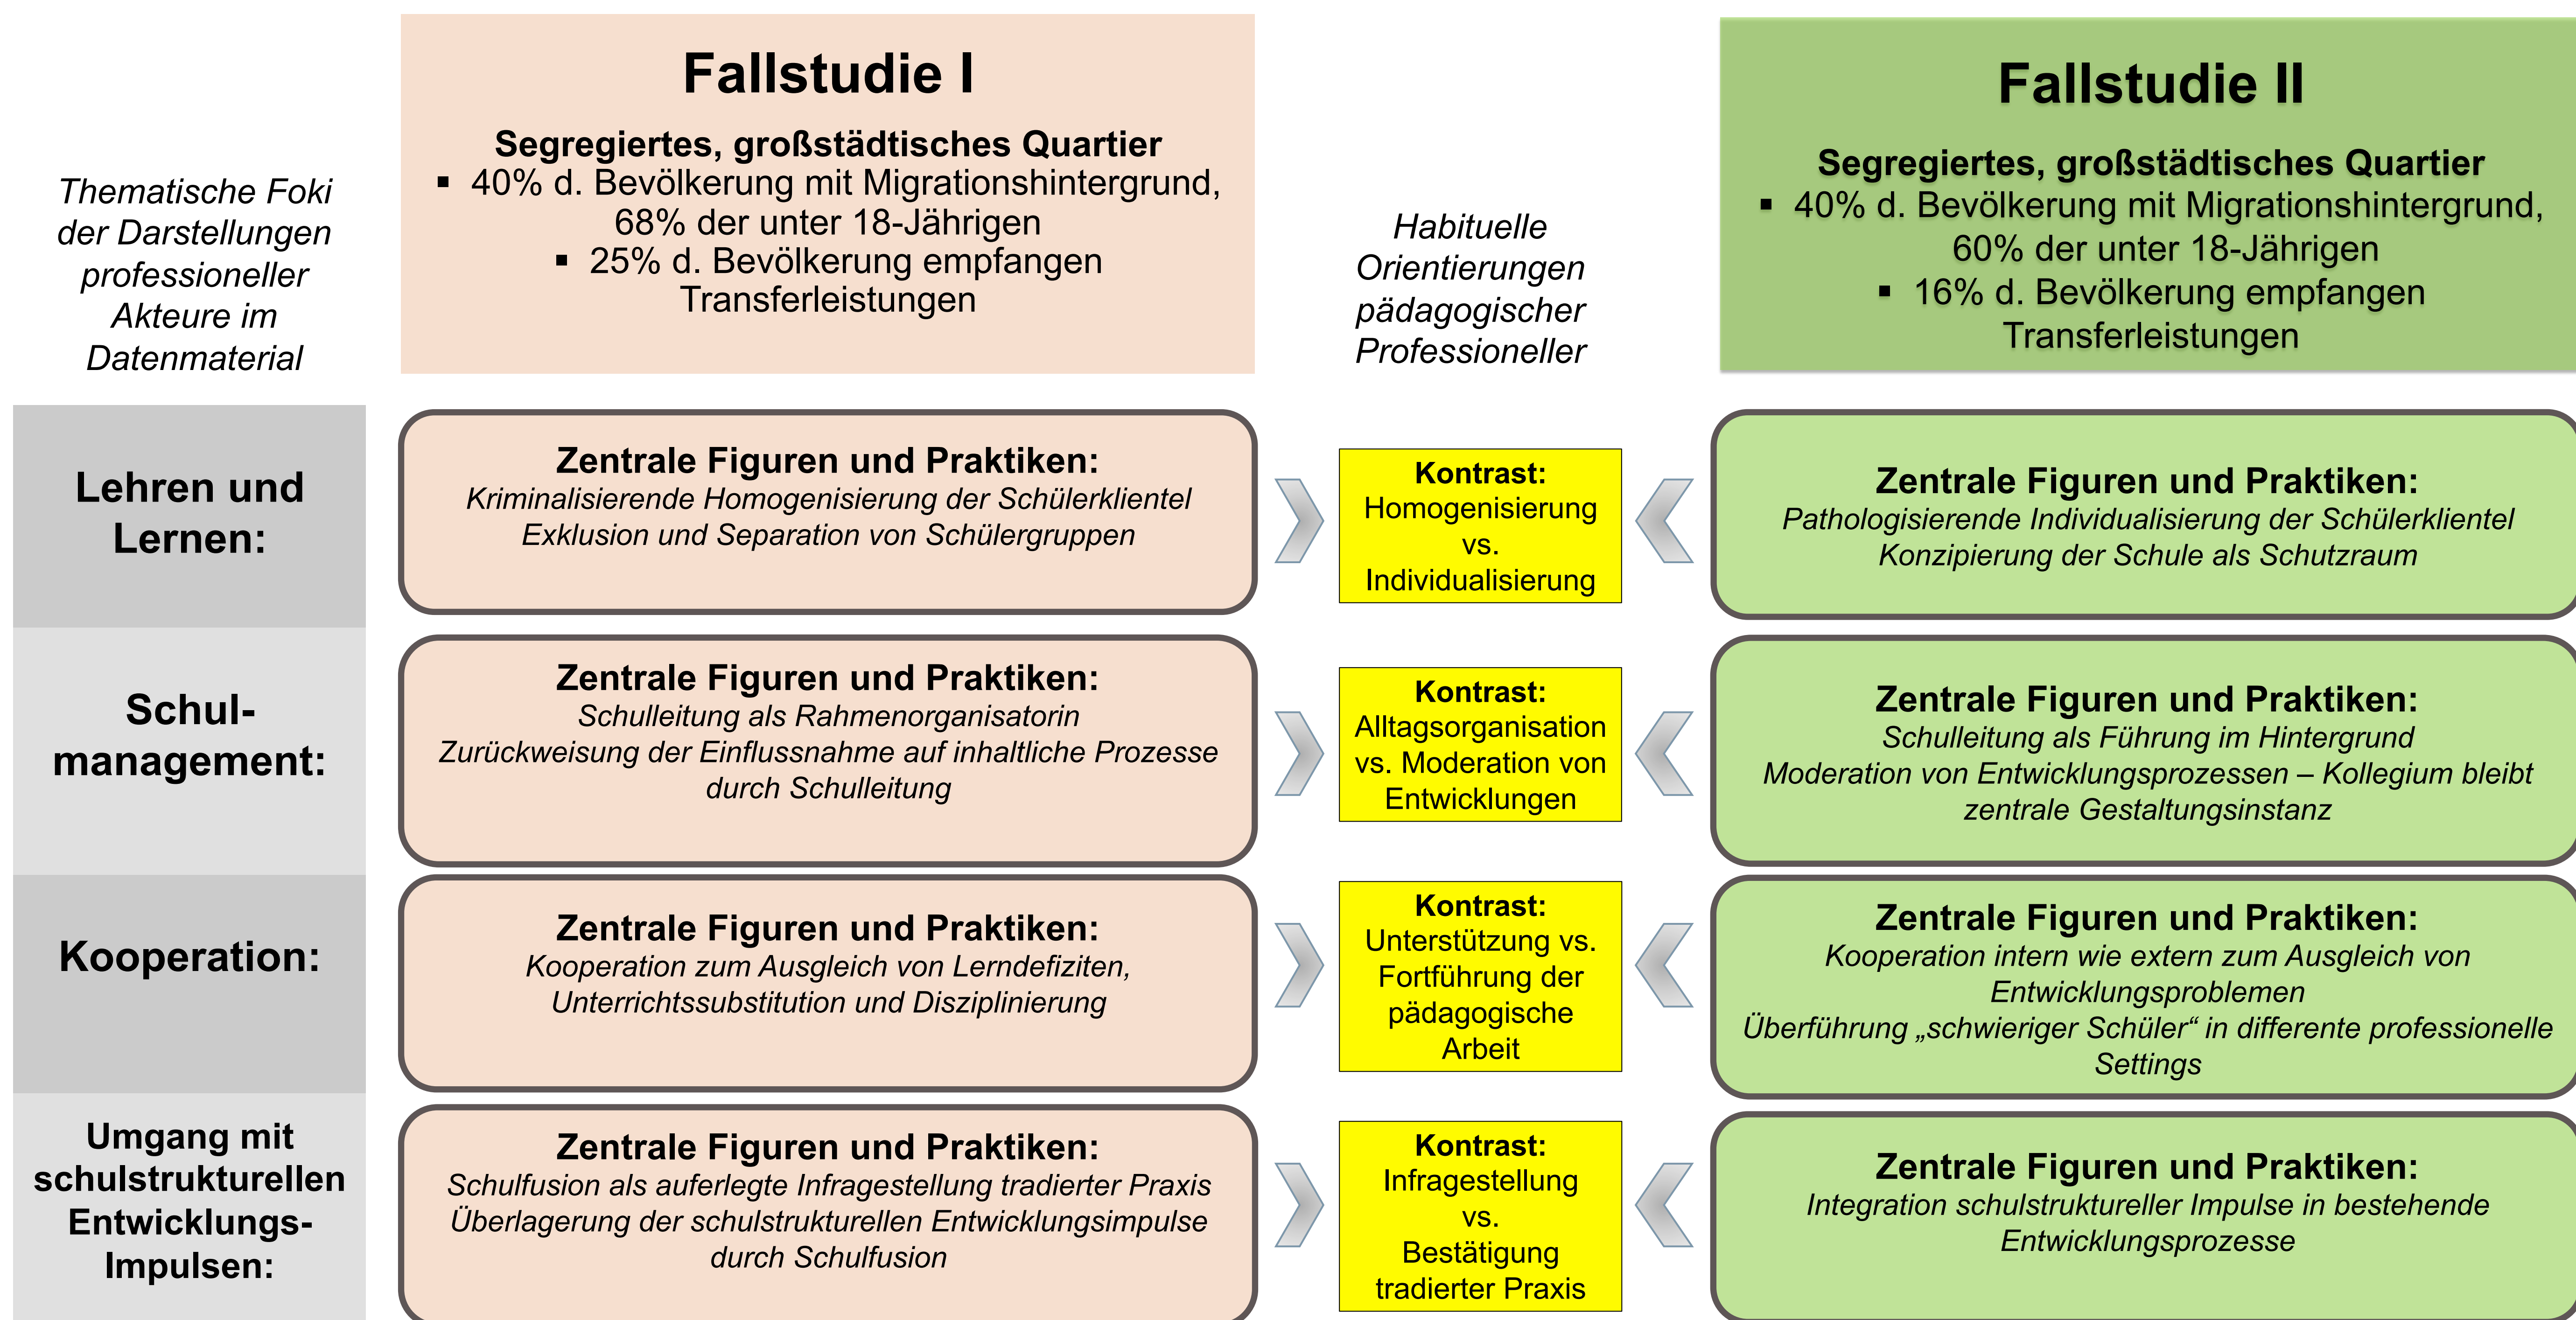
Thematische Foki der Darstellungen professioneller Akteure im Datenmaterial

Fallstudie I

Segregiertes, großstädtisches Quartier
▪ 40% d. Bevölkerung mit Migrationshintergrund, 68% der unter 18-Jährigen
▪ 25% d. Bevölkerung empfangen Transferleistungen

Habituelle Orientierungen pädagogischer Professioneller

Fallstudie II

Segregiertes, großstädtisches Quartier
▪ 40% d. Bevölkerung mit Migrationshintergrund, 60% der unter 18-Jährigen
▪ 16% d. Bevölkerung empfangen Transferleistungen

Lehren und Lernen:

Zentrale Figuren und Praktiken:
Kriminalisierende Homogenisierung der Schülerklientel
Exklusion und Separation von Schülergruppen

Kontrast:
Homogenisierung vs. Individualisierung

Zentrale Figuren und Praktiken:
Pathologisierende Individualisierung der Schülerklientel
Konzipierung der Schule als Schutzraum

Schul-management:

Zentrale Figuren und Praktiken:
Schulleitung als Rahmenorganisatorin
Zurückweisung der Einflussnahme auf inhaltliche Prozesse durch Schulleitung

Kontrast:
Alltagsorganisation vs. Moderation von Entwicklungen

Zentrale Figuren und Praktiken:
Schulleitung als Führung im Hintergrund
Moderation von Entwicklungsprozessen – Kollegium bleibt zentrale Gestaltungsinstanz

Kooperation:

Zentrale Figuren und Praktiken:
Kooperation zum Ausgleich von Lerndefiziten, Unterrichtssubstitution und Disziplinierung

Kontrast:
Unterstützung vs. Fortführung der pädagogische Arbeit

Zentrale Figuren und Praktiken:
Kooperation intern wie extern zum Ausgleich von Entwicklungsproblemen
Überführung „schwieriger Schüler“ in differente professionelle Settings

Umgang mit schulstrukturellen Entwicklungs-Impulsen:

Zentrale Figuren und Praktiken:
Schulfusion als auferlegte Infragestellung tradierter Praxis
Überlagerung der schulstrukturellen Entwicklungsimpulse durch Schulfusion

Kontrast:
Infragestellung vs. Bestätigung tradierter Praxis

Zentrale Figuren und Praktiken:
Integration schulstruktureller Impulse in bestehende Entwicklungsprozesse